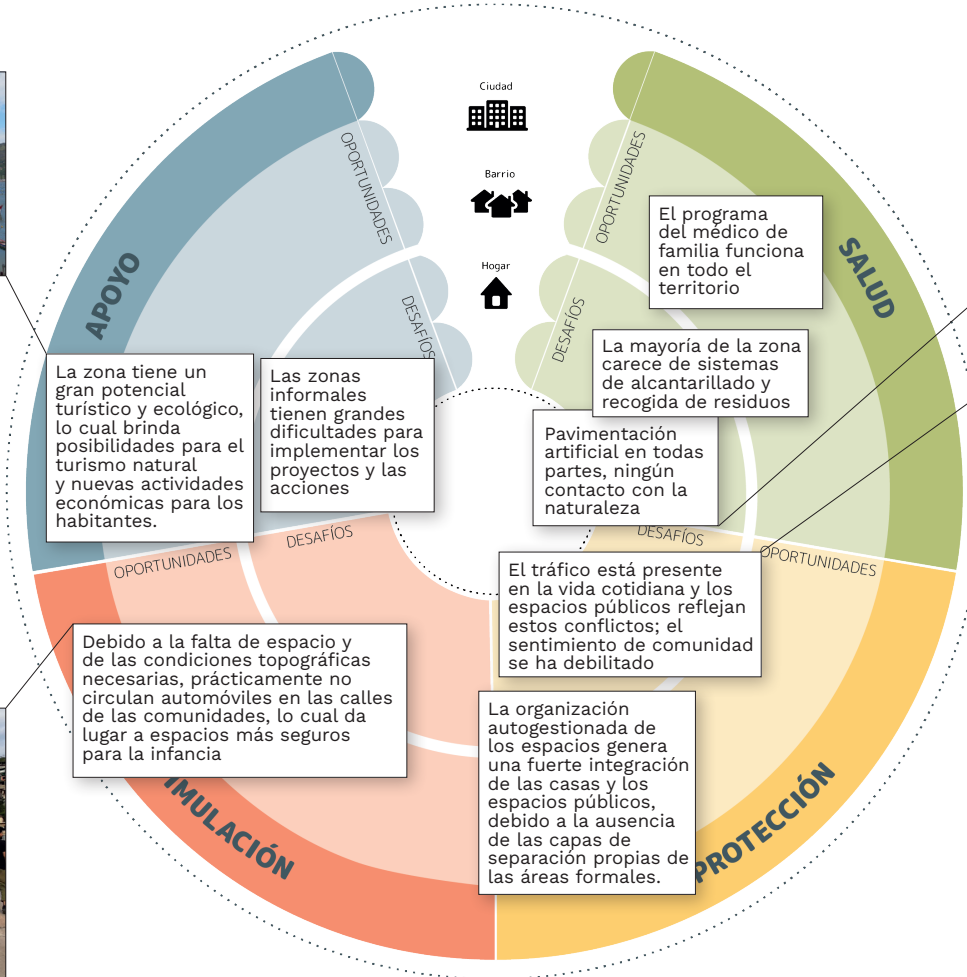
Ciudad

Barrio

Hogar

APOYO

OPORTUNIDADES

DESAFÍOS

La zona tiene un gran potencial turístico y ecológico, lo cual brinda posibilidades para el turismo natural y nuevas actividades económicas para los habitantes.

Las zonas informales tienen grandes dificultades para implementar los proyectos y las acciones

SALUD

OPORTUNIDADES

DESAFÍOS

El programa del médico de familia funciona en todo el territorio

La mayoría de la zona carece de sistemas de alcantarillado y recogida de residuos

Pavimentación artificial en todas partes, ningún contacto con la naturaleza

OPORTUNIDADES

DESAFÍOS

Debido a la falta de espacio y de las condiciones topográficas necesarias, prácticamente no circulan automóviles en las calles de las comunidades, lo cual da lugar a espacios más seguros para la infancia

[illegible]IMULACIÓN

DESAFÍOS

OPORTUNIDADES

El tráfico está presente en la vida cotidiana y los espacios públicos reflejan estos conflictos; el sentimiento de comunidad se ha debilitado

La organización autogestionada de los espacios genera una fuerte integración de las casas y los espacios públicos, debido a la ausencia de las capas de separación propias de las áreas formales.

PROTECCIÓN